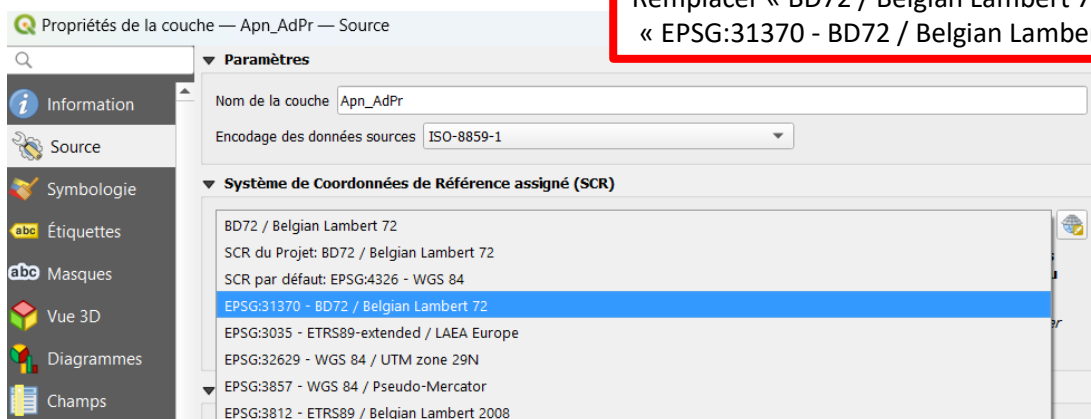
Propriétés de la couche — Apn_AdPr — Source

Remplacer « BD72 / Belgian Lambert 7
« EPSG:31370 - BD72 / Belgian Lambe

Information
Source
Symbologie
Étiquettes
Masques
Vue 3D
Diagrammes
Champs

Paramètres
Nom de la couche Apn_AdPr
Encodage des données sources ISO-8859-1

Système de Coordonnées de Référence assigné (SCR)

BD72 / Belgian Lambert 72
SCR du Projet: BD72 / Belgian Lambert 72
SCR par défaut: EPSG:4326 - WGS 84
EPSG:31370 - BD72 / Belgian Lambert 72
EPSG:3035 - ETRS89-extended / LAEA Europe
EPSG:32629 - WGS 84 / UTM zone 29N
EPSG:3857 - WGS 84 / Pseudo-Mercator
EPSG:3812 - ETRS89 / Belgian Lambert 2008